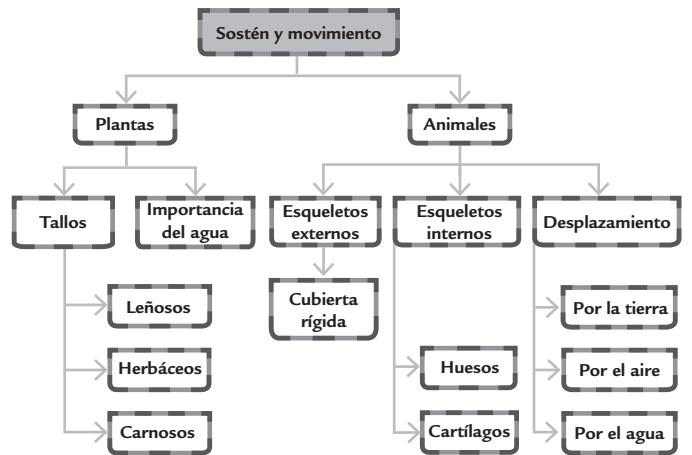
Sostén y movimiento

Plantas

Animales

Tallos

Importancia del agua

Esqueletos externos

Esqueletos internos

Desplazamiento

Leñosos

Herbáceos

Carnosos

Cubierta rígida

Huesos

Cartílagos

Por la tierra

Por el aire

Por el agua